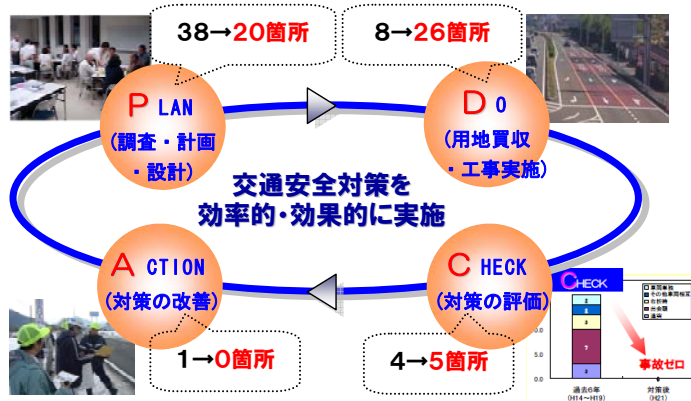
38→20箇所

8→26箇所

PLAN
(調査・計画・設計)

Do
(用地買収・工事実施)

交通安全対策を
効率的・効果的に実施

ACTION
(対策の改善)

CHECK
(対策の評価)

CHECK

事故ゼロ

過去6年
(H14〜H19)

対策後
(H21)

1→0箇所

4→5箇所